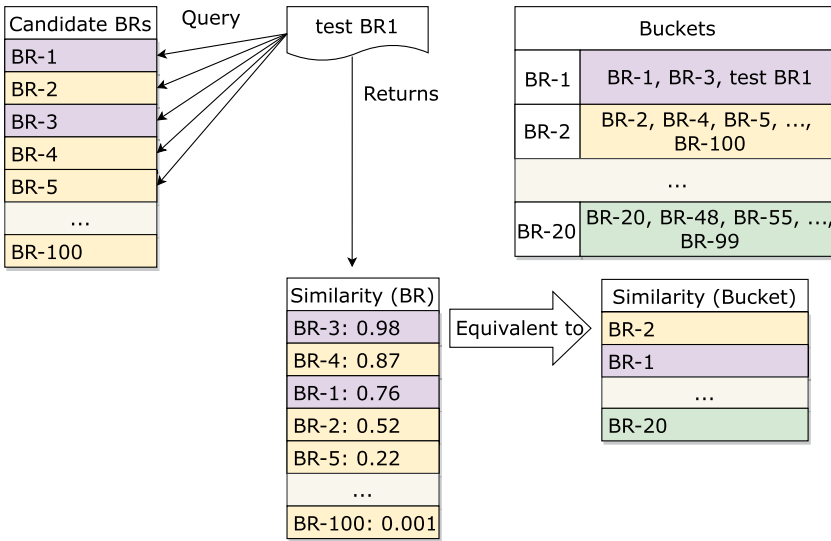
| Candidate BRs |
|---|
| BR-1 |
| BR-2 |
| BR-3 |
| BR-4 |
| BR-5 |
| ... |
| BR-100 |

Query

test BR1

Returns

| Buckets | |
|---|---|
| BR-1 | BR-1, BR-3, test BR1 |
| BR-2 | BR-2, BR-4, BR-5, ..., BR-100 |
| ... | |
| BR-20 | BR-20, BR-48, BR-55, ..., BR-99 |

| Similarity (BR) |
|---|
| BR-3: 0.98 |
| BR-4: 0.87 |
| BR-1: 0.76 |
| BR-2: 0.52 |
| BR-5: 0.22 |
| ... |
| BR-100: 0.001 |

Equivalent to

| Similarity (Bucket) |
|---|
| BR-2 |
| BR-1 |
| ... |
| BR-20 |